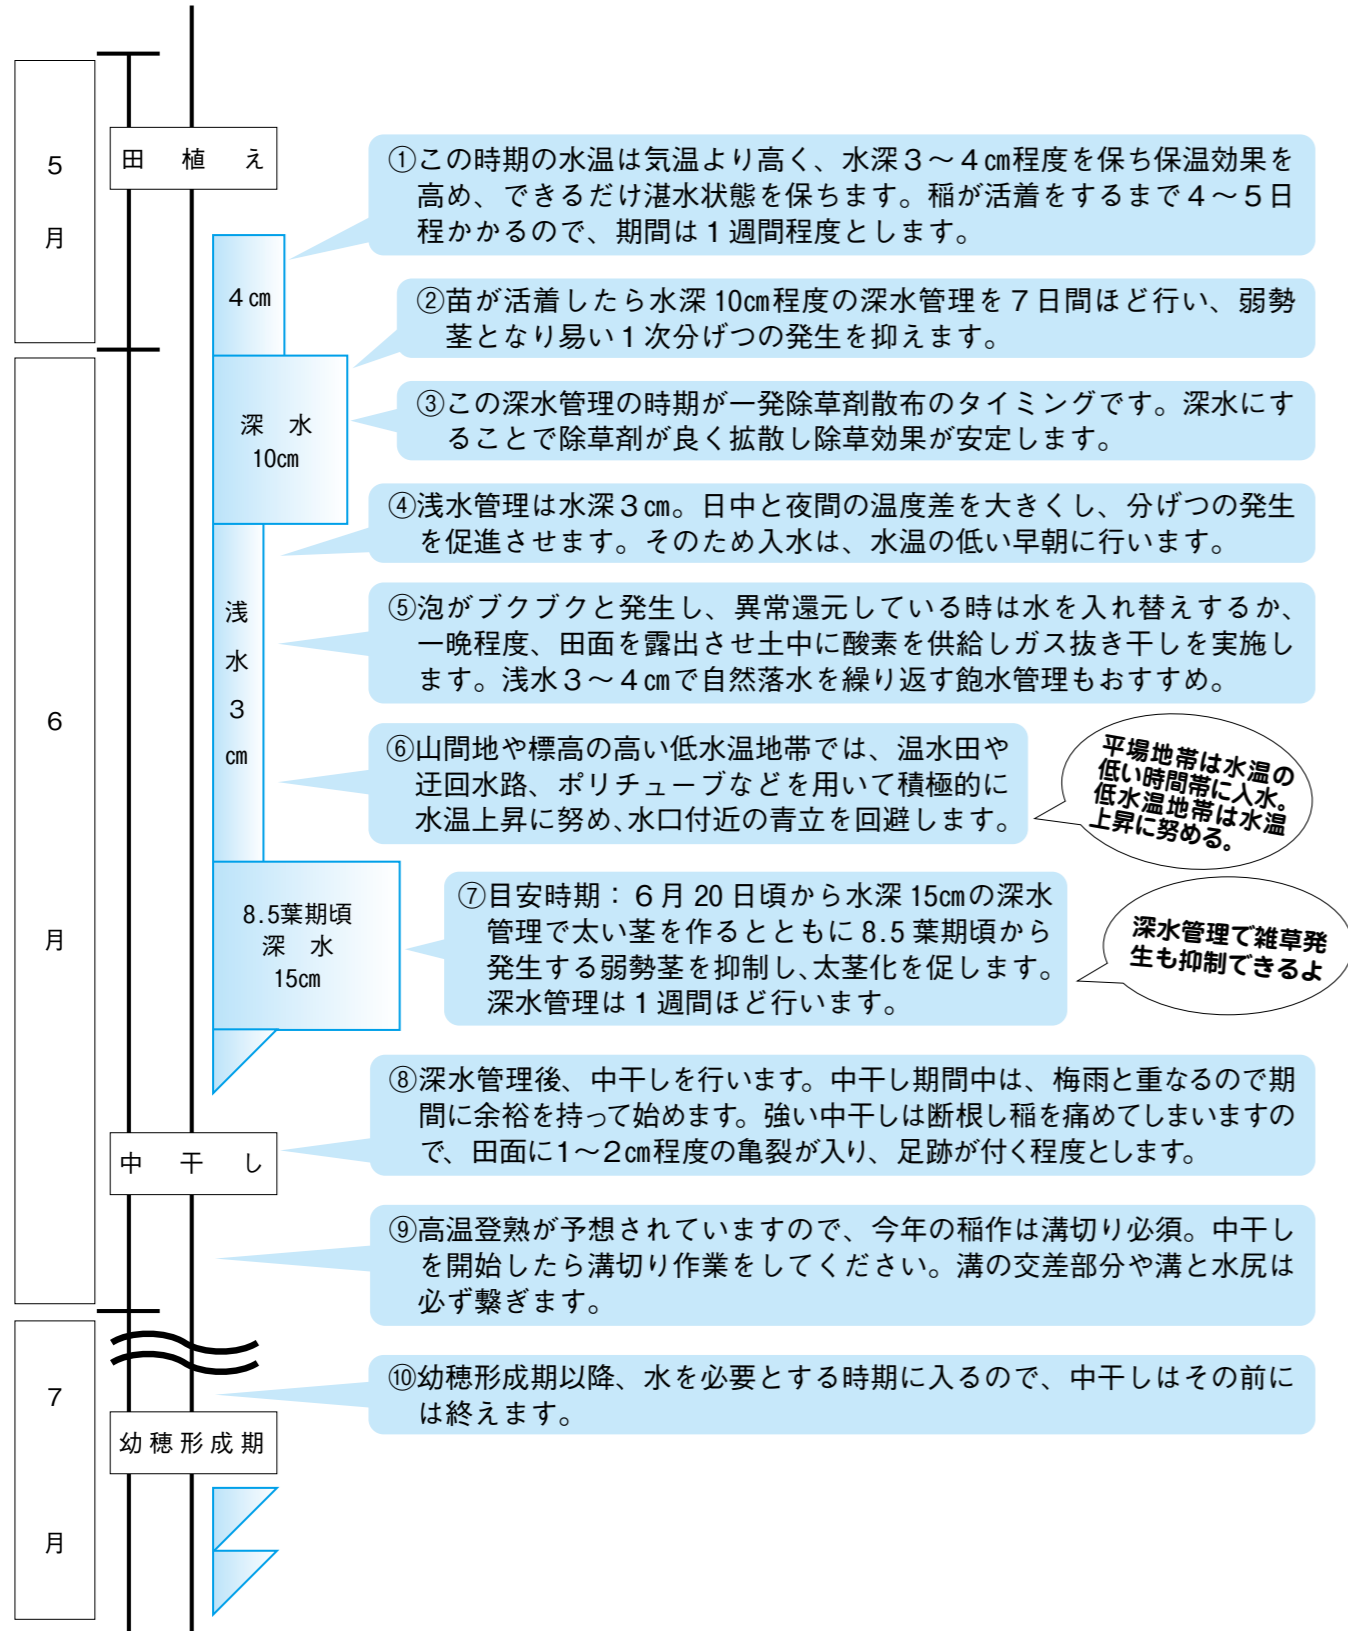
5

月

田　植　え

4㎝

深　水
10㎝

浅
水
3
㎝

8.5葉期頃
深　水
15㎝

中　干　し

6

月

7

月

幼穂形成期

①この時期の水温は気温より高く、水深３～４㎝程度を保ち保温効果を高め、できるだけ湛水状態を保ちます。稲が活着をするまで４～５日程かかるので、期間は１週間程度とします。

②苗が活着したら水深 10㎝程度の深水管理を７日間ほど行い、弱勢茎となり易い１次分げつの発生を抑えます。

③この深水管理の時期が一発除草剤散布のタイミングです。深水にすることで除草剤が良く拡散し除草効果が安定します。

④浅水管理は水深３㎝。日中と夜間の温度差を大きくし、分げつの発生を促進させます。そのため入水は、水温の低い早朝に行います。

⑤泡がブクブクと発生し、異常還元している時は水を入れ替えするか、一晩程度、田面を露出させ土中に酸素を供給しガス抜き干しを実施します。浅水３～４㎝で自然落水を繰り返す飽水管理もおすすめ。

⑥山間地や標高の高い低水温地帯では、温水田や迂回水路、ポリチューブなどを用いて積極的に水温上昇に努め、水口付近の青立を回避します。

平場地帯は水温の低い時間帯に入水。低水温地帯は水温上昇に努める。

⑦目安時期：６月 20 日頃から水深 15㎝の深水管理で太い茎を作るとともに 8.5 葉期頃から発生する弱勢茎を抑制し、太茎化を促します。深水管理は１週間ほど行います。

深水管理で雑草発生も抑制できるよ

⑧深水管理後、中干しを行います。中干し期間中は、梅雨と重なるので期間に余裕を持って始めます。強い中干しは断根し稲を痛めてしまいますので、田面に1～2㎝程度の亀裂が入り、足跡が付く程度とします。

⑨高温登熟が予想されていますので、今年の稲作は溝切り必須。中干しを開始したら溝切り作業をしてください。溝の交差部分や溝と水尻は必ず繋ぎます。

⑩幼穂形成期以降、水を必要とする時期に入るので、中干しはその前には終えます。